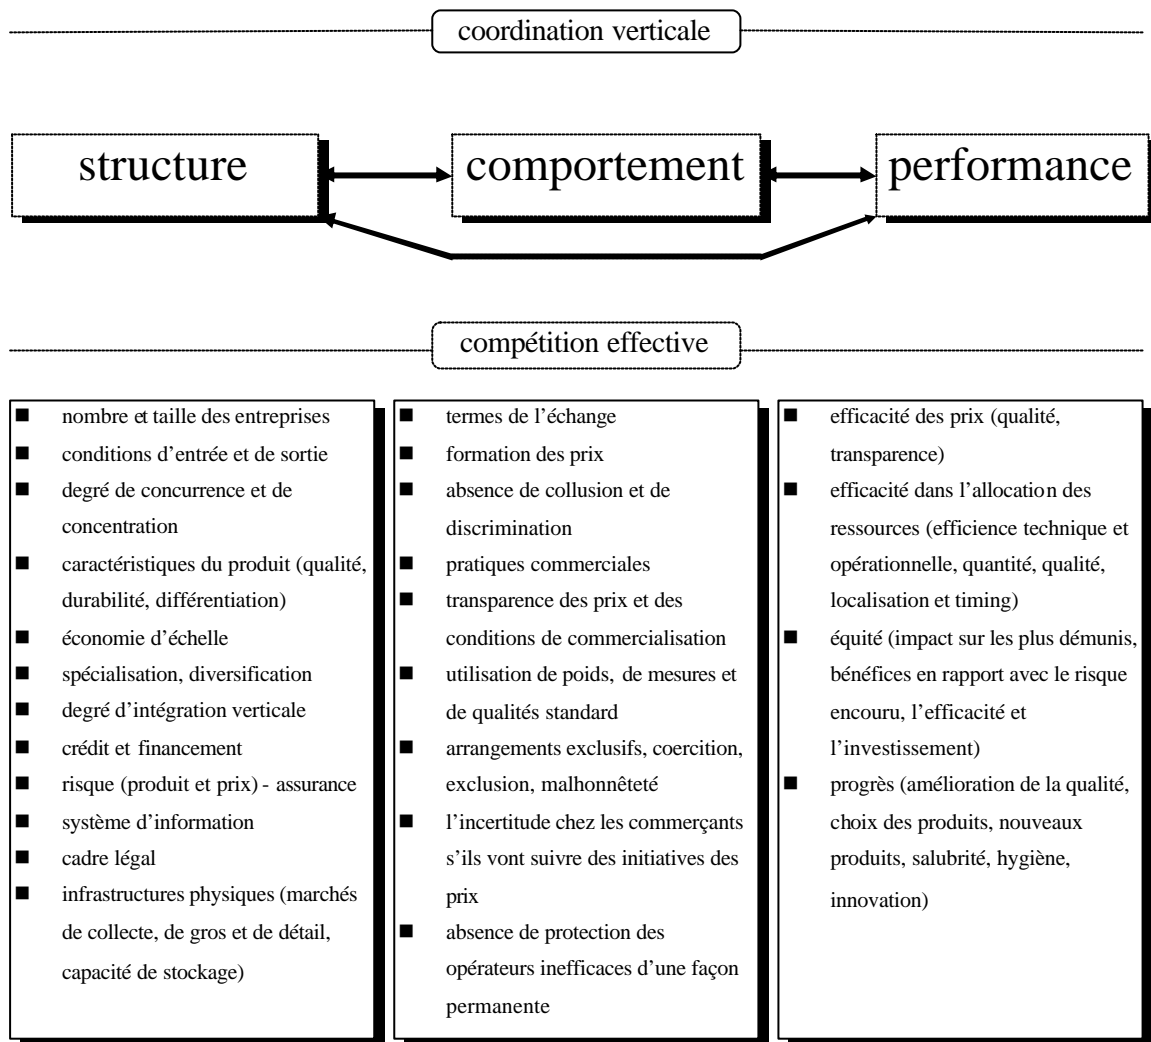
coordination verticale

structure

comportement

performance

compétition effective

- nombre et taille des entreprises
- conditions d'entrée et de sortie
- degré de concurrence et de concentration
- caractéristiques du produit (qualité, durabilité, différentiation)
- économie d'échelle
- spécialisation, diversification
- degré d'intégration verticale
- crédit et financement
- risque (produit et prix) - assurance
- système d'information
- cadre légal
- infrastructures physiques (marchés de collecte, de gros et de détail, capacité de stockage)

- termes de l'échange
- formation des prix
- absence de collusion et de discrimination
- pratiques commerciales
- transparence des prix et des conditions de commercialisation
- utilisation de poids, de mesures et de qualités standard
- arrangements exclusifs, coercition, exclusion, malhonnêteté
- l'incertitude chez les commerçants s'ils vont suivre des initiatives des prix
- absence de protection des opérateurs inefficaces d'une façon permanente

- efficacité des prix (qualité, transparence)
- efficacité dans l'allocation des ressources (efficience technique et opérationnelle, quantité, qualité, localisation et timing)
- équité (impact sur les plus démunis, bénéfices en rapport avec le risque encouru, l'efficacité et l'investissement)
- progrès (amélioration de la qualité, choix des produits, nouveaux produits, salubrité, hygiène, innovation)